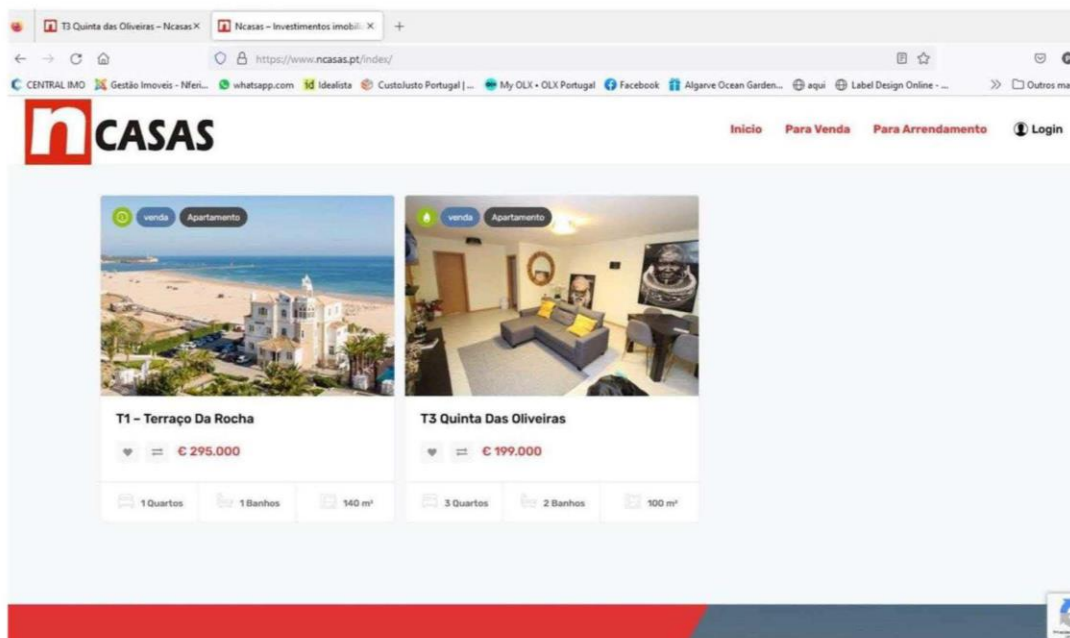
T3 Quinta das Oliveiras – Ncasas ×
Ncasas – Investimentos imobili ×
+

https://www.ncasas.pt/index/

CENTRAL IMO | Gestão Imoveis - Nferi... | whatsapp.com | Idealista | CustoJusto Portugal | ... | My OLX • OLX Portugal | Facebook | Algarve Ocean Garden... | aqui | Label Design Online - ... | Outros ma

n CASAS

Inicio | Para Venda | Para Arrendamento | Login

venda | Apartamento

T1 – Terraço Da Rocha

€ 295.000

1 Quartos | 1 Banhos | 140 m²

venda | Apartamento

T3 Quinta Das Oliveiras

€ 199.000

3 Quartos | 2 Banhos | 100 m²